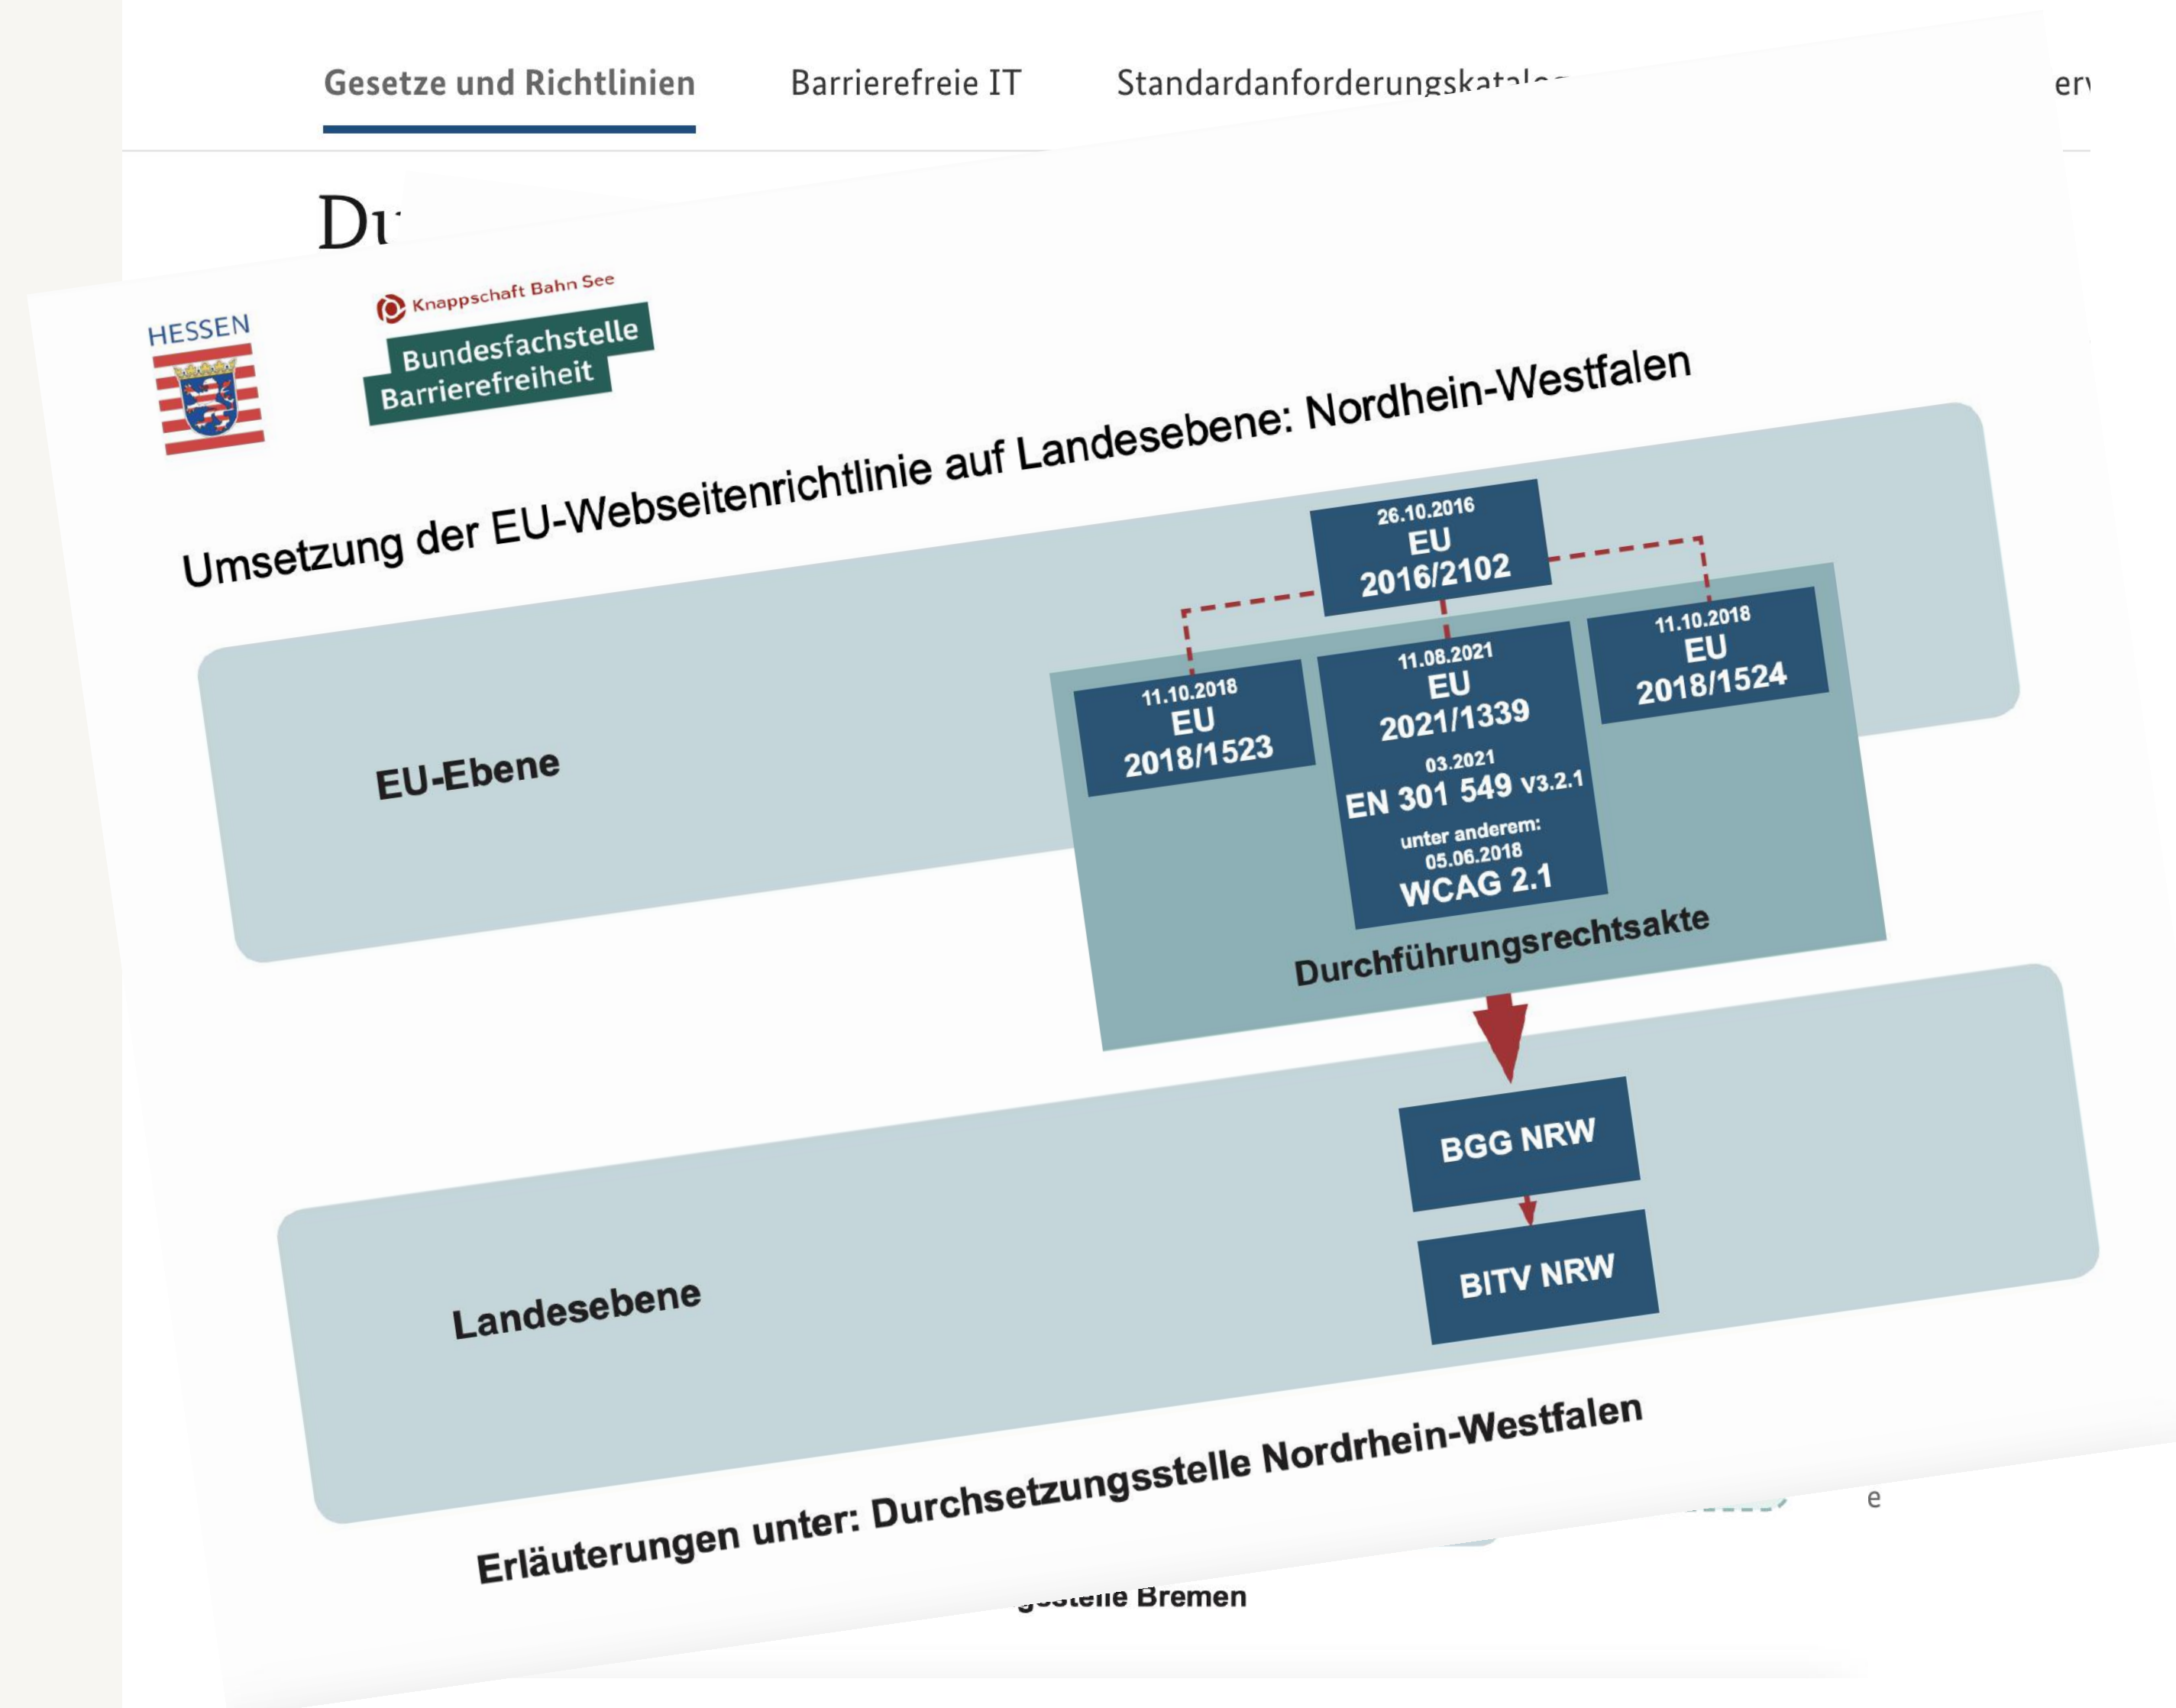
Gesetze und Richtlinien
Barrierefreie IT
Standardanforderungskatal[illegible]
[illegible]er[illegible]

Du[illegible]

HESSEN

Knappschaft Bahn See
Bundesfachstelle Barrierefreiheit

Umsetzung der EU-Webseitenrichtlinie auf Landesebene: Nordhein-Westfalen

26.10.2016
EU
2016/2102

11.10.2018
EU
2018/1523

11.08.2021
EU
2021/1339
03.2021
EN 301 549 V3.2.1
unter anderem:
05.06.2018
WCAG 2.1

11.10.2018
EU
2018/1524

Durchführungsrechtsakte

EU-Ebene

BGG NRW

BITV NRW

Landesebene

Erläuterungen unter: Durchsetzungsstelle Nordrhein-Westfalen

e

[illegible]stelle Bremen